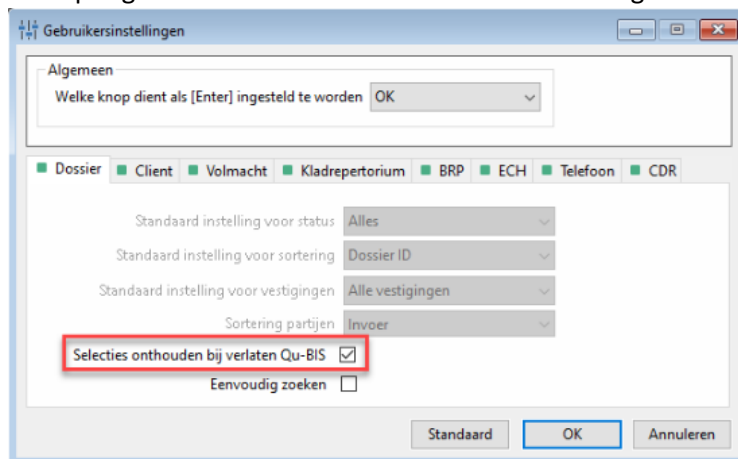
Gebruikersinstellingen

Algemeen
Welke knop dient als [Enter] ingesteld te worden OK

Dossier | Client | Volmacht | Kladrepertorium | BRP | ECH | Telefoon | CDR

Standaard instelling voor status Alles
Standaard instelling voor sortering Dossier ID
Standaard instelling voor vestigingen Alle vestigingen
Sortering partijen Invoer
Selecties onthouden bij verlaten Qu-BIS ☑
Eenvoudig zoeken ☐

Standaard OK Annuleren